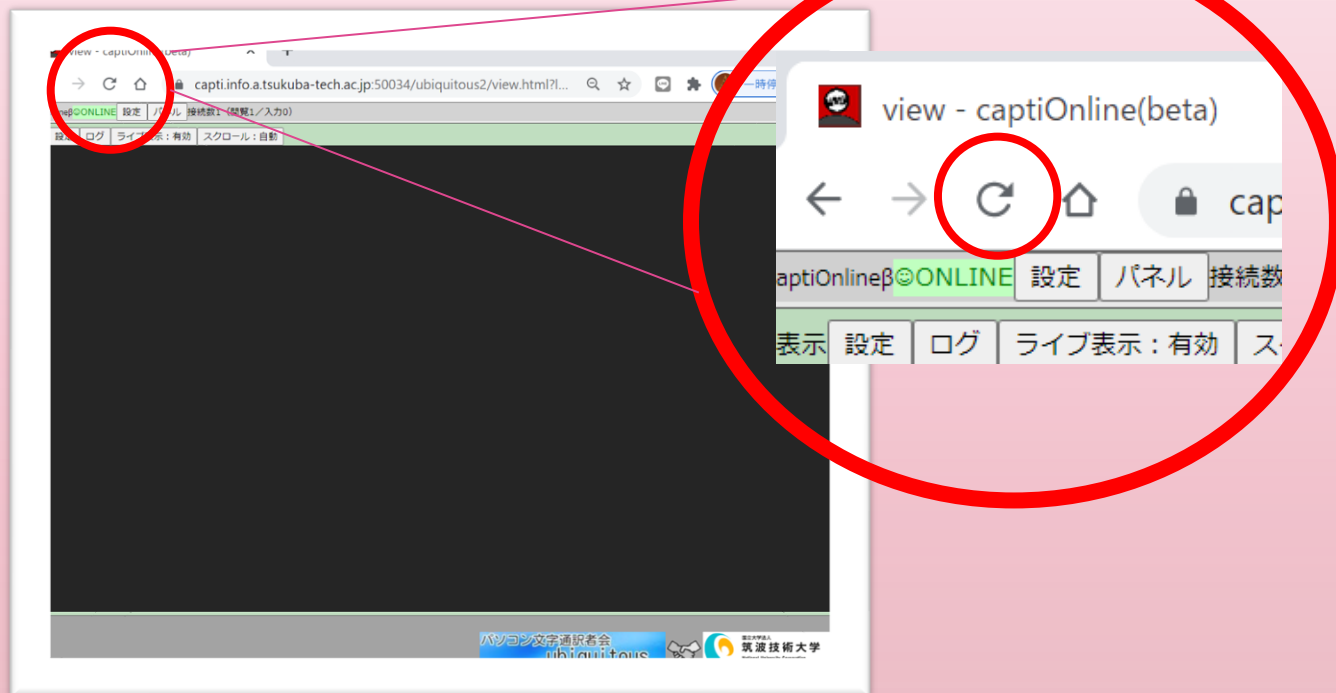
view - captiOnline(beta)
capti.info.a.tsukuba-tech.ac.jp:50034/ubiquitous2/view.html?l...
一時停
neβ☺ONLINE 設定 パネル 接続数1（閲覧1／入力0）
設定 ログ ライブ表示：有効 スクロール：自動
パソコン文字通訳者会 ubiquitous
国立大学法人 筑波技術大学

view - captiOnline(beta)
cap
aptiOnlineβ☺ONLINE 設定 パネル 接続数
表示 設定 ログ ライブ表示：有効 ス